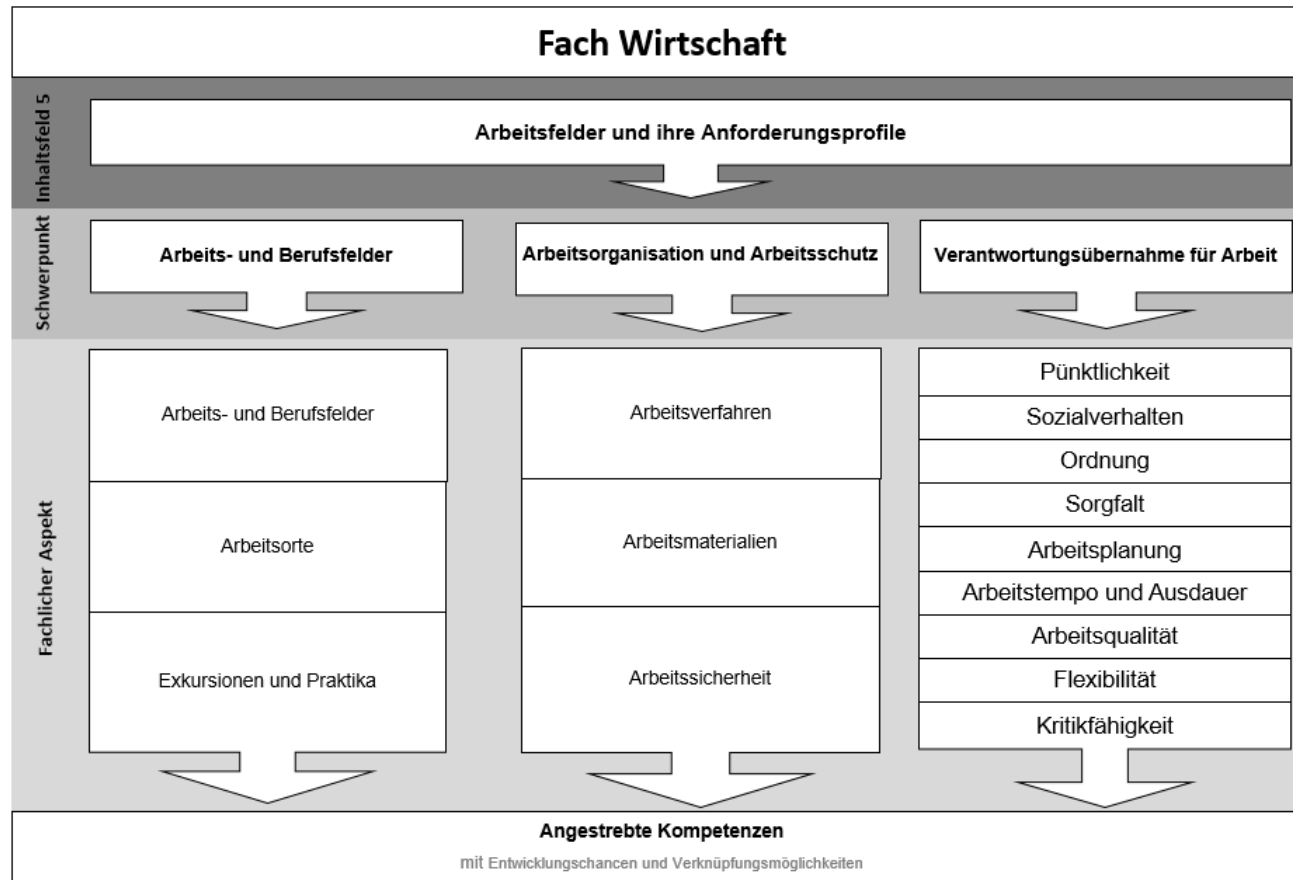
Fach Wirtschaft

Inhaltsfeld 5

Arbeitsfelder und ihre Anforderungsprofile

Schwerpunkt

Arbeits- und Berufsfelder

Arbeitsorganisation und Arbeitsschutz

Verantwortungsübernahme für Arbeit

Fachlicher Aspekt

Arbeits- und Berufsfelder

Arbeitsorte

Exkursionen und Praktika

Arbeitsverfahren

Arbeitsmaterialien

Arbeitssicherheit

Pünktlichkeit

Sozialverhalten

Ordnung

Sorgfalt

Arbeitsplanung

Arbeitstempo und Ausdauer

Arbeitsqualität

Flexibilität

Kritikfähigkeit

Angestrebte Kompetenzen

mit Entwicklungschancen und Verknüpfungsmöglichkeiten